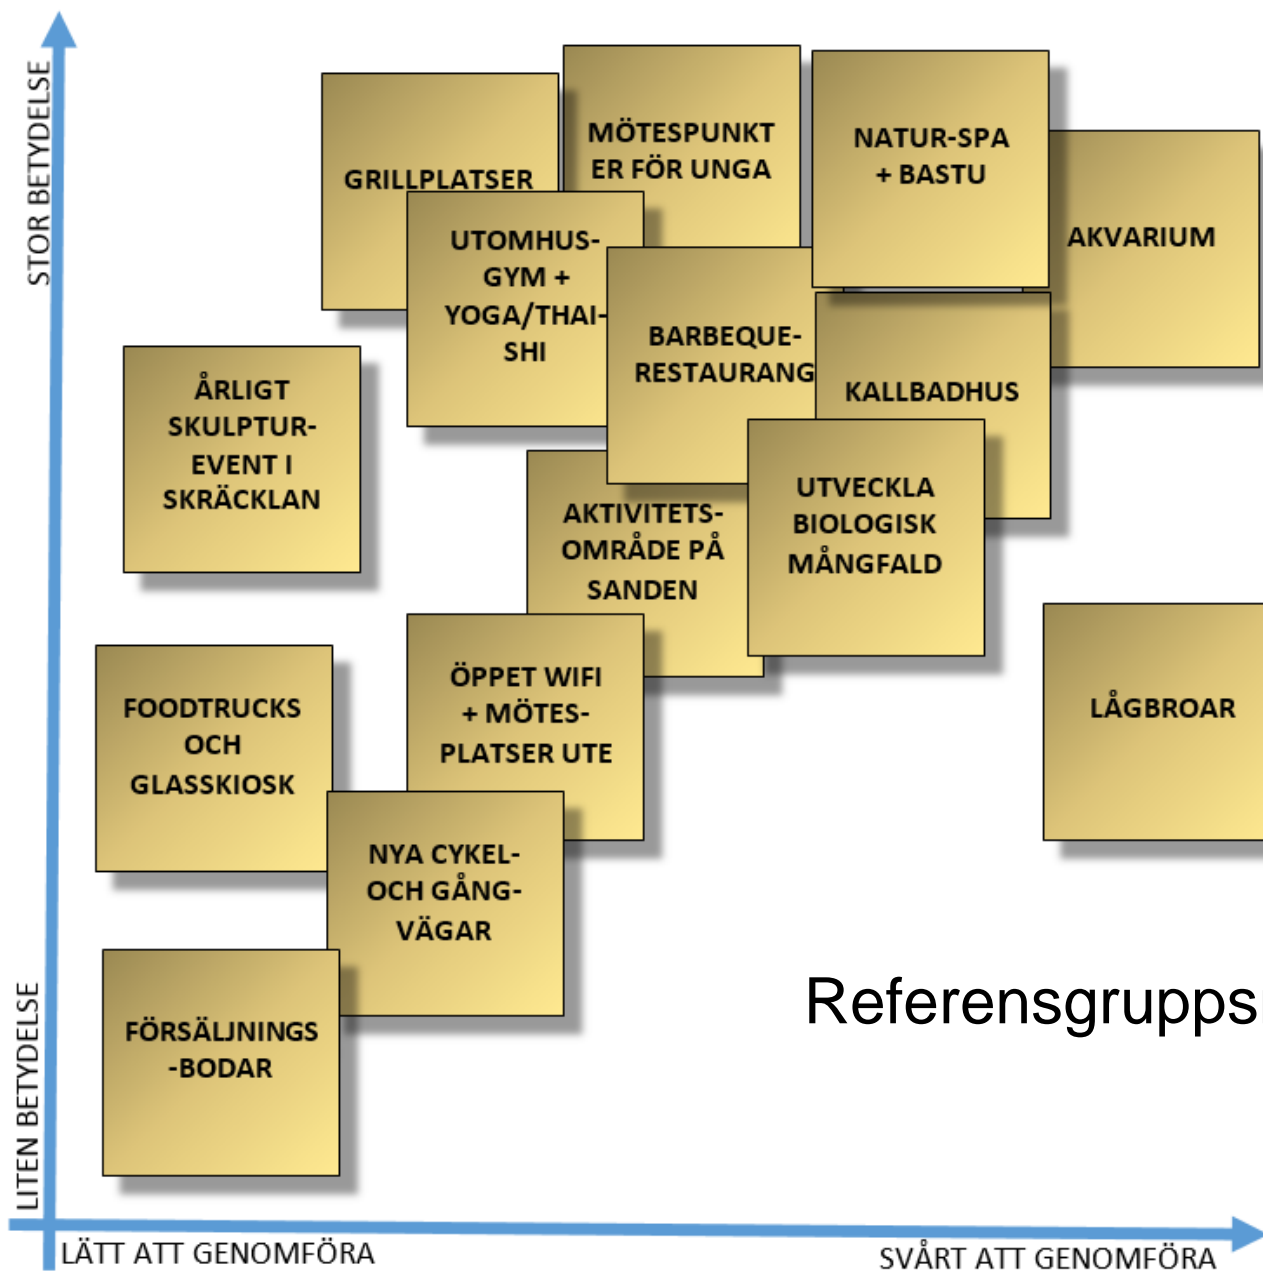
STOR BETYDELSE

GRILLPLATSER

MÖTESPUNKTER FÖR UNGA

NATUR-SPA + BASTU

AKVARIUM

UTOMHUS-GYM + YOGA/THAI-SHI

BARBEQUE-RESTAURANG

KALLBADHUS

ÅRLIGT SKULPTUR-EVENT I SKRÄCKLAN

AKTIVITETS-OMRÅDE PÅ SANDEN

UTVECKLA BIOLOGISK MÅNGFALD

LÅGBROAR

FOODTRUCKS OCH GLASSKIOSK

ÖPPET WIFI + MÖTES-PLATSER UTE

NYA CYKEL- OCH GÅNG-VÄGAR

Referensgrupps

FÖRSÄLJNINGS-BODAR

LITEN BETYDELSE

LÄTT ATT GENOMFÖRA

SVÅRT ATT GENOMFÖRA